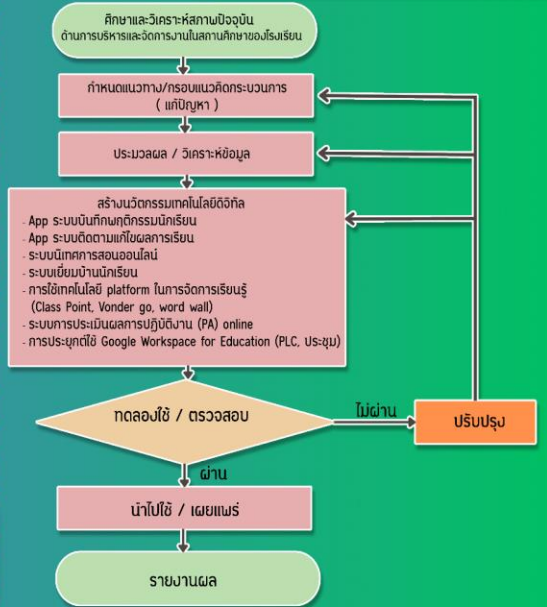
ศึกษาและวิเคราะห์สภาพปัจจุบัน
ด้านการบริหารและจัดการงานในสถานศึกษาของโรงเรียน

กำหนดแนวทาง/กรอบแนวคิดกระบวนการ
( แก้ปัญหา )

ประมวลผล / วิเคราะห์ข้อมูล

สร้างนวัตกรรมเทคโนโลยีดิจิทัล
- App ระบบบันทึกพฤติกรรมนักเรียน
- App ระบบติดตามแก้ไขผลการเรียน
- ระบบนิเทศการสอนออนไลน์
- ระบบเยี่ยมบ้านนักเรียน
- การใช้เทคโนโลยี platform ในการจัดการเรียนรู้ (Class Point, Vonder go, word wall)
- ระบบการประเมินผลการปฏิบัติงาน (PA) online
- การประยุกต์ใช้ Google Workspace for Education (PLC, ประชุม)

ทดลองใช้ / ตรวจสอบ

ไม่ผ่าน

ปรับปรุง

ผ่าน

นำไปใช้ / เผยแพร่

รายงานผล